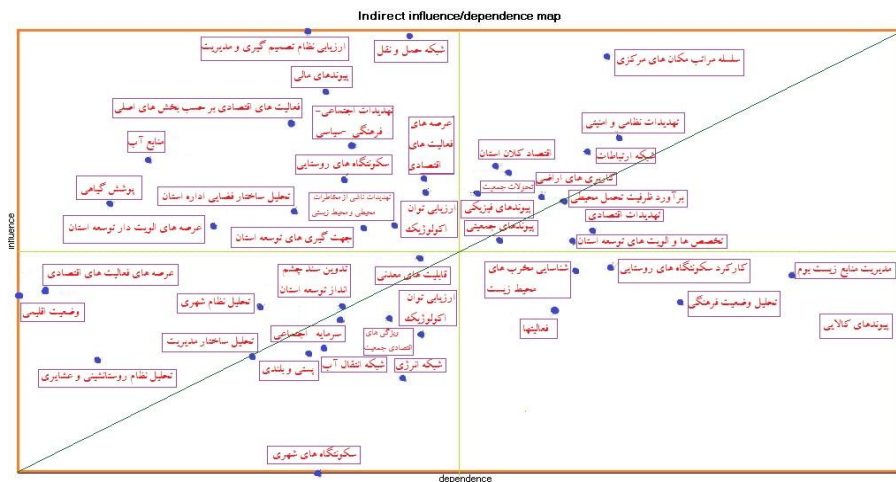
Indirect influence/dependence map

ارزیابی نظام تصمیم گیری و مدیریت
شبکه حمل و نقل
سلسله مراتب مکان های مرکزی
پیوندهای مالی
فعالیت های اقتصادی بر حسب بخش های اصلی
تهدیدات اجتماعی- فرهنگی- سیاسی
عرصه های فعالیت های اقتصادی
تهدیدات نظامی و امنیتی
منابع آب
سکونتگاه های روستایی
اقتصاد کلان استان
شبکه ارتباطات
تحولات جمعیت
کاربری های اراضی
پوشش گیاهی
تحلیل ساختار فضایی اداره استان
تهدیدات ناشی از مخاطرات محیطی و محیط زیستی
ارزیابی توان اکولوژیک
پیوندهای فیزیکی
برآورد ظرفیت تحمل محیطی
تهدیدات اقتصادی
عرصه های الویت دار توسعه استان
جهت گیری های توسعه استان
پیوندهای جمعیتی
تخصص ها و الویت های توسعه استان
عرصه های فعالیت های اقتصادی
تدوین سند چشم انداز توسعه استان
قابلیت های معدنی
شناسایی مخرب های محیط زیست
کارکرد سکونتگاه های روستایی
مدیریت منابع زیست بوم
تحلیل نظام شهری
ارزیابی توان اکولوژیک
تحلیل وضعیت فرهنگی
وضعیت اقلیمی
فعالیتها
پیوندهای کالایی
سرمایه اجتماعی
ویژگی های اقتصادی جمعیت
تحلیل ساختار مدیریت
شبکه انتقال آب
شبکه انرژی
پستی و بلندی
تحلیل نظام روستانشینی و عشایری
سکونتگاه های شهری
influence
dependence